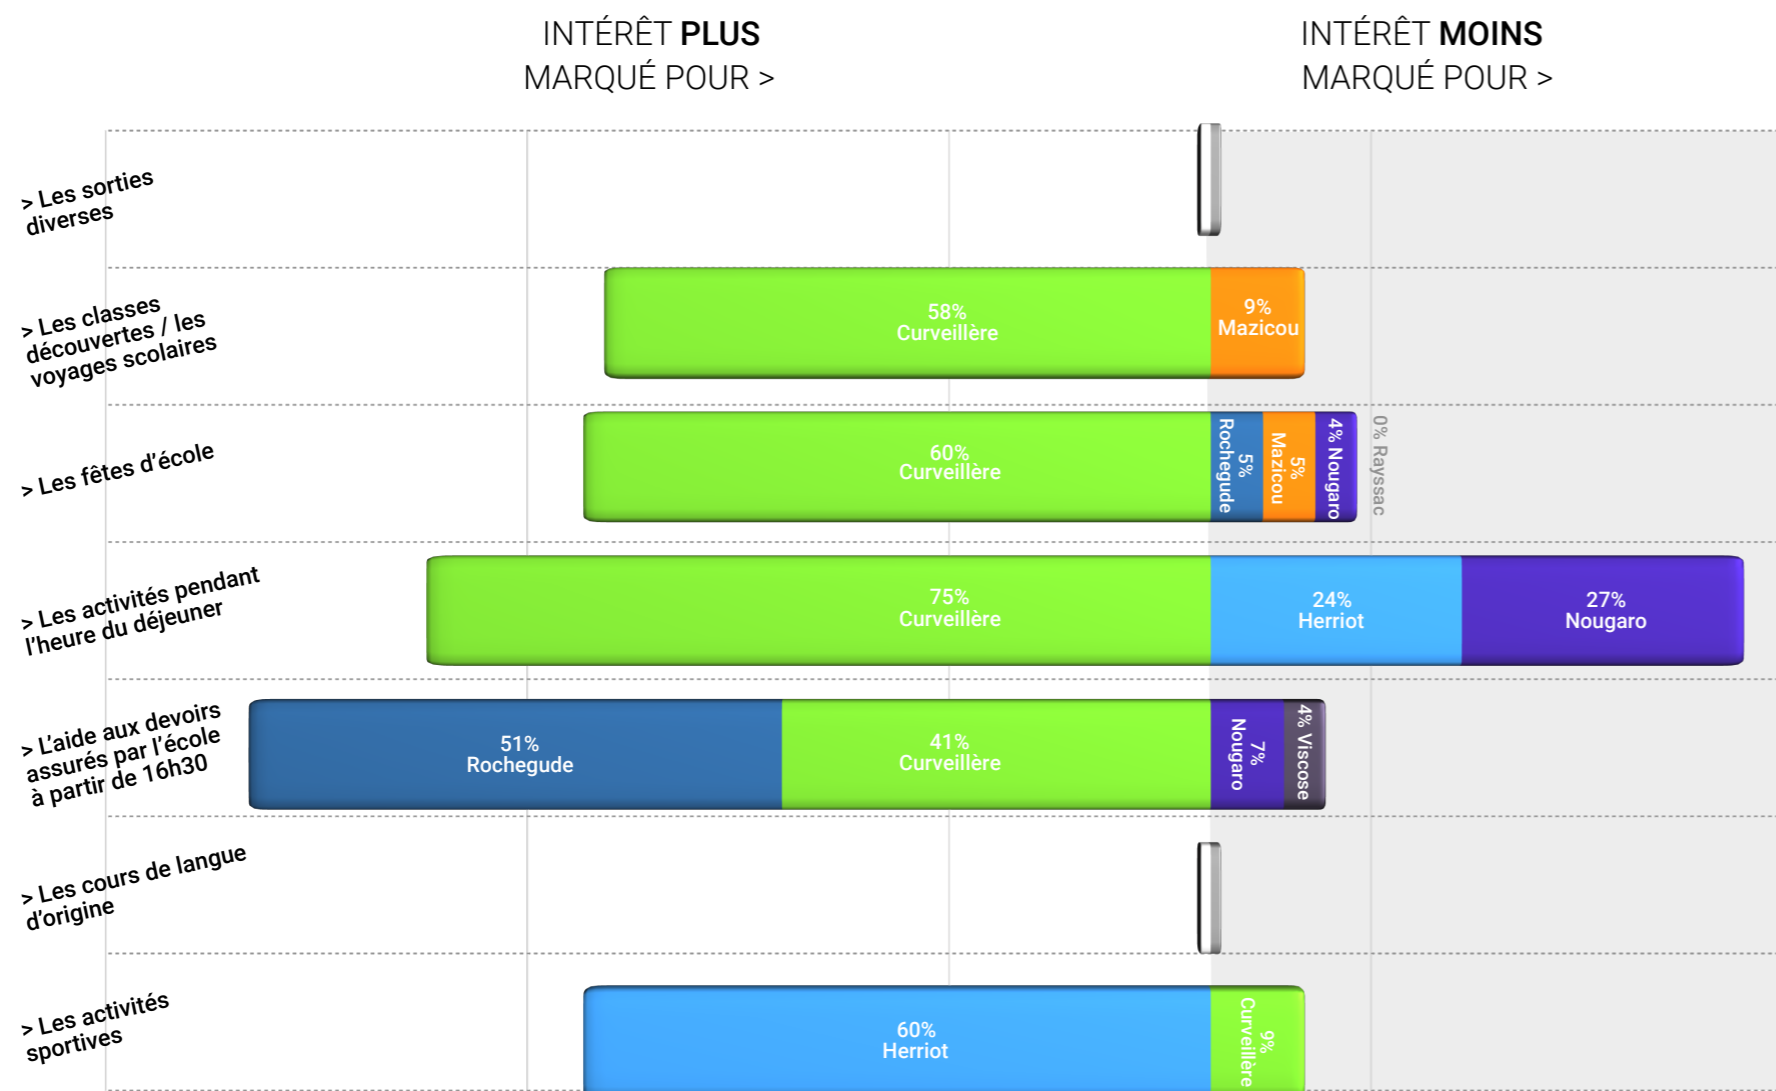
INTÉRÊT **PLUS** MARQUÉ POUR >

INTÉRÊT **MOINS** MARQUÉ POUR >

> Les sorties diverses

> Les classes découvertes / les voyages scolaires

58% Curveillère

9% Mazicou

> Les fêtes d'école

60% Curveillère

5% Rochegude

5% Mazicou

4% Nougaro

0% Rayssac

> Les activités pendant l'heure du déjeuner

75% Curveillère

24% Herriot

27% Nougaro

> L'aide aux devoirs assurés par l'école à partir de 16h30

51% Rochegude

41% Curveillère

7% Nougaro

4% Viscose

> Les cours de langue d'origine

> Les activités sportives

60% Herriot

9% Curveillère